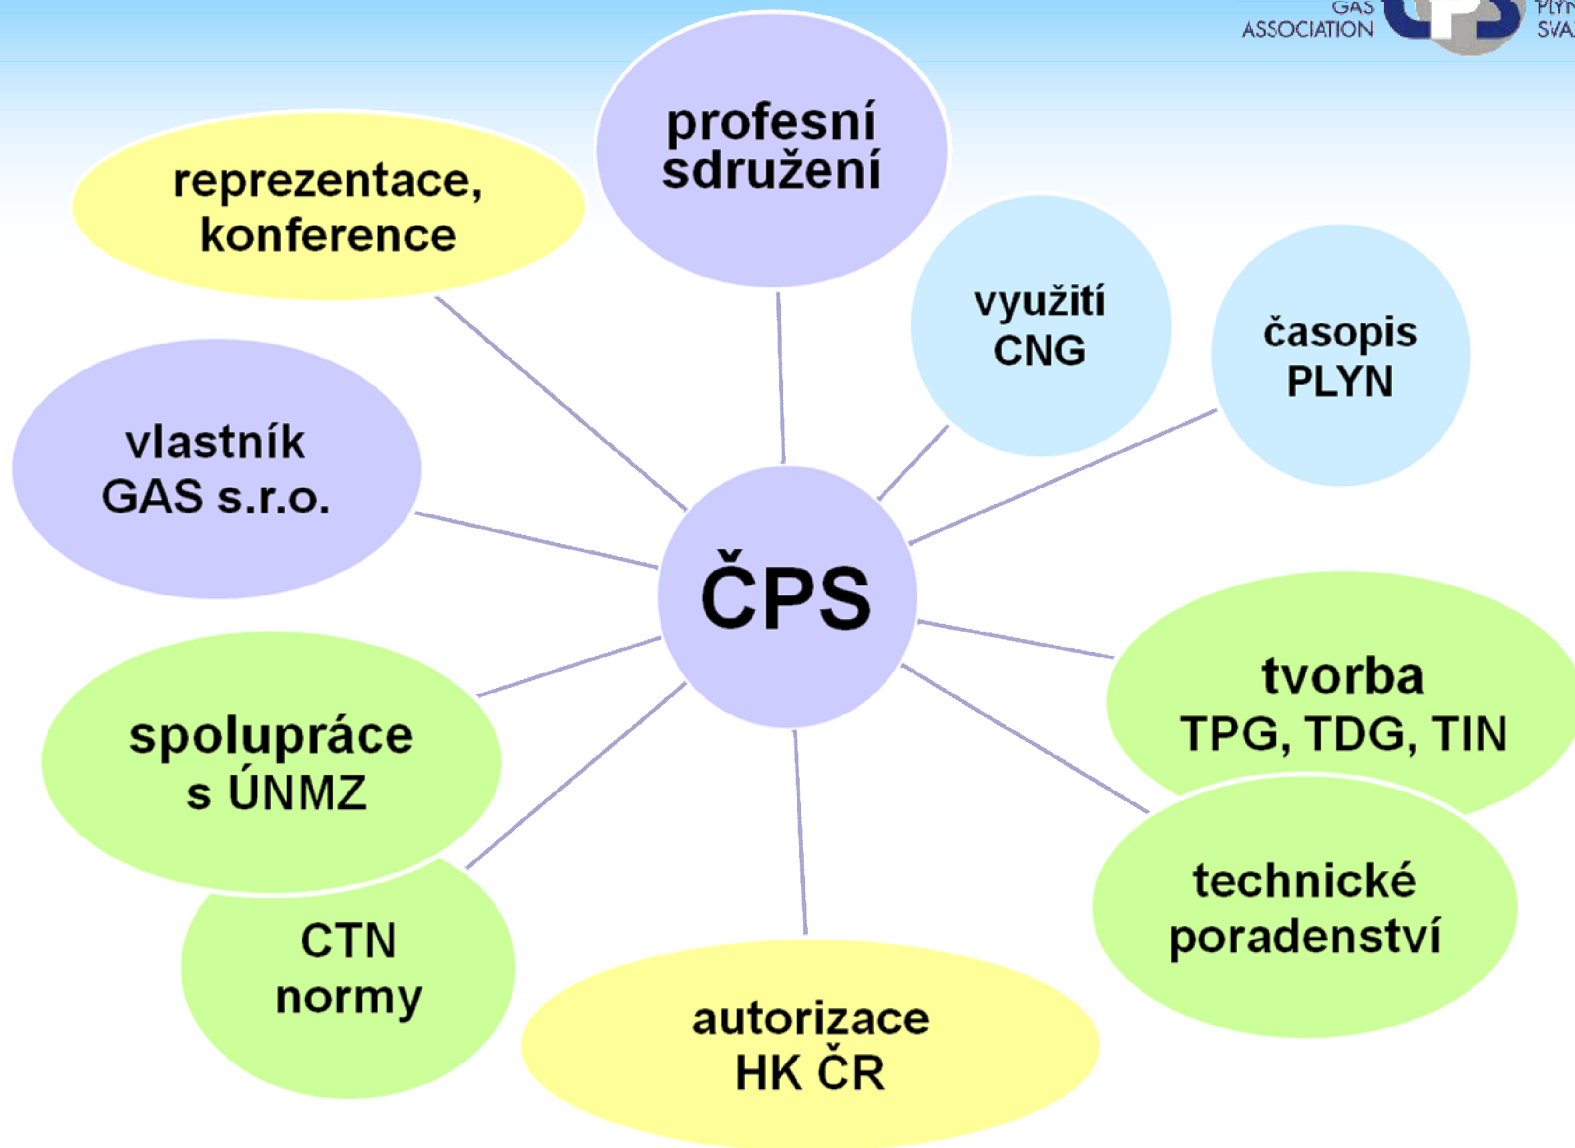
GAS ASSOCIATION

PLYN SVA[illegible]

profesní sdružení

reprezentace, konference

využití CNG

časopis PLYN

vlastník GAS s.r.o.

ČPS

tvorba TPG, TDG, TIN

spolupráce s ÚNMZ

technické poradenství

CTN normy

autorizace HK ČR